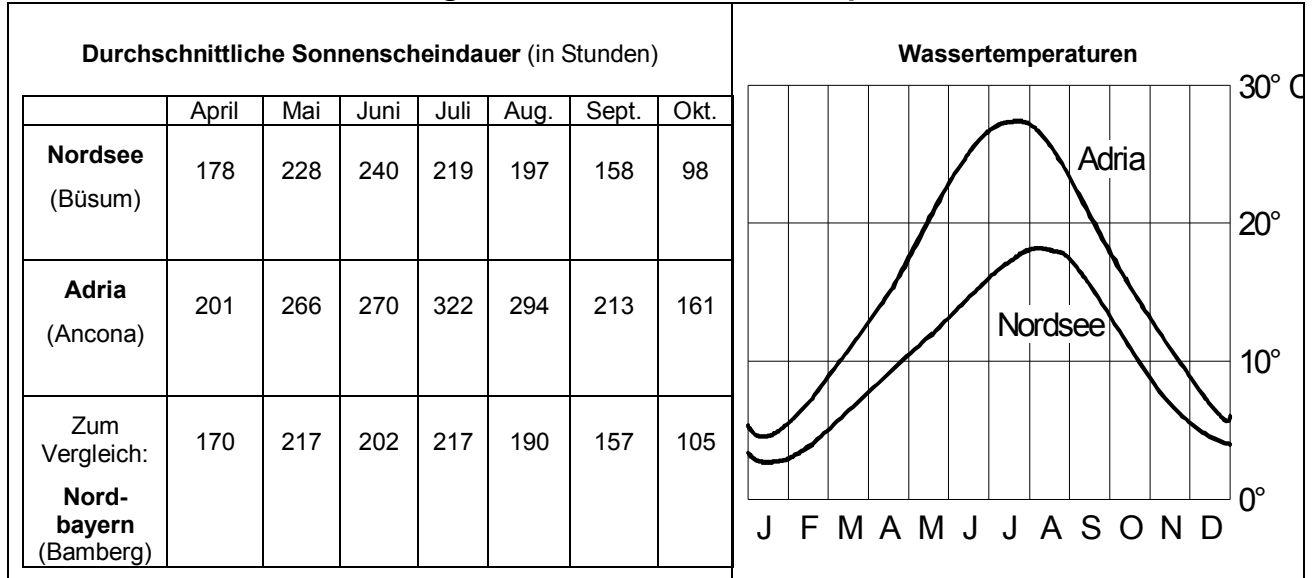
Durchschnittliche Sonnenscheindauer (in Stunden)

| | April | Mai | Juni | Juli | Aug. | Sept. | Okt. |
|---|---|---|---|---|---|---|---|
| **Nordsee** (Büsum) | 178 | 228 | 240 | 219 | 197 | 158 | 98 |
| **Adria** (Ancona) | 201 | 266 | 270 | 322 | 294 | 213 | 161 |
| Zum Vergleich: **Nordbayern** (Bamberg) | 170 | 217 | 202 | 217 | 190 | 157 | 105 |

Wassertemperaturen

30° C
20°
10°
0°

Adria
Nordsee

J F M A M J J A S O N D